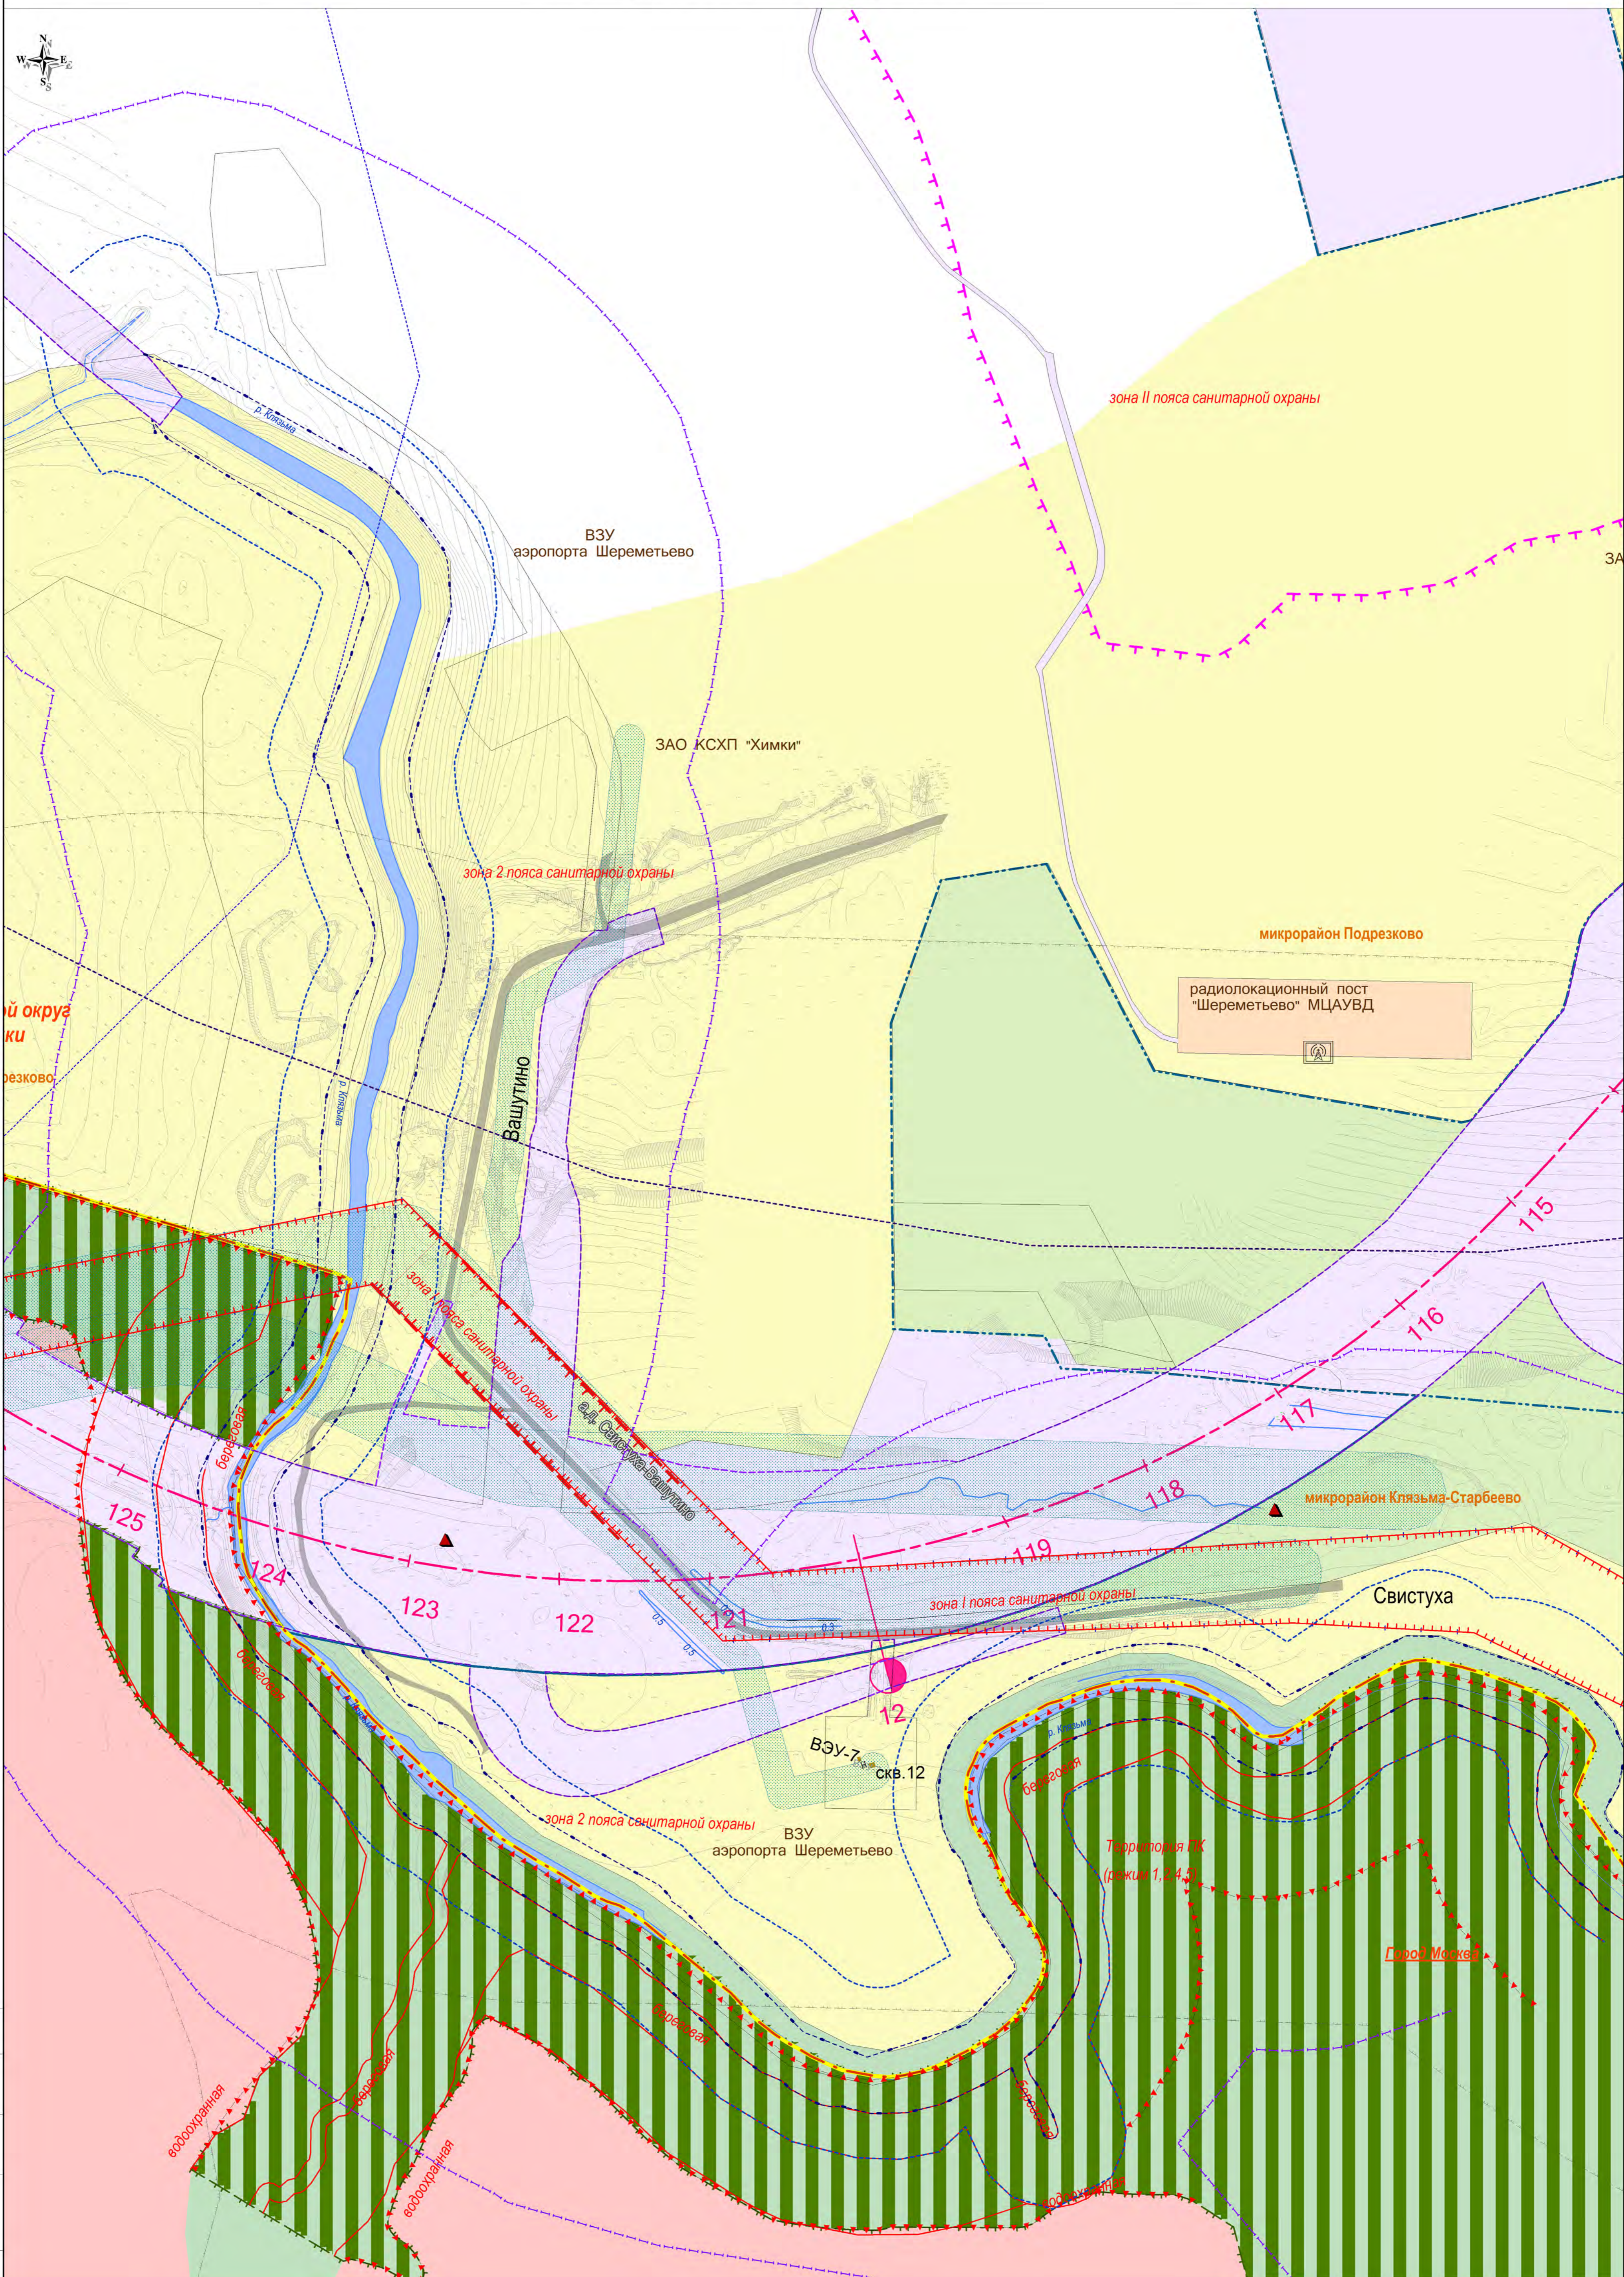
N
W E
S

зона II пояса санитарной охраны

ЗА

р. Клязьма

ВЗУ
аэропорта Шереметьево

ЗАО КСХП "Химки"

зона 2 пояса санитарной охраны

микрорайон Подрезково

радиолокационный пост
"Шереметьево" МЦАУВД

й округ
ки

резково

р. Клязьма

Вашутино

115

116

117

зона I пояса санитарной охраны

а.д. Свистуха-Вашутино

береговая

118

микрорайон Клязьма-Старбеево

125

119

124

123

122

121

зона I пояса санитарной охраны

Свистуха

береговая

12

ВЗУ-7
скв.12

р. Клязьма

береговая

зона 2 пояса санитарной охраны

ВЗУ
аэропорта Шереметьево

Территория ПК
(режим 1,2,4,5)

Город Москва

береговая

береговая

водоохранная

береговая

водоохранная

береговая

водоохранная